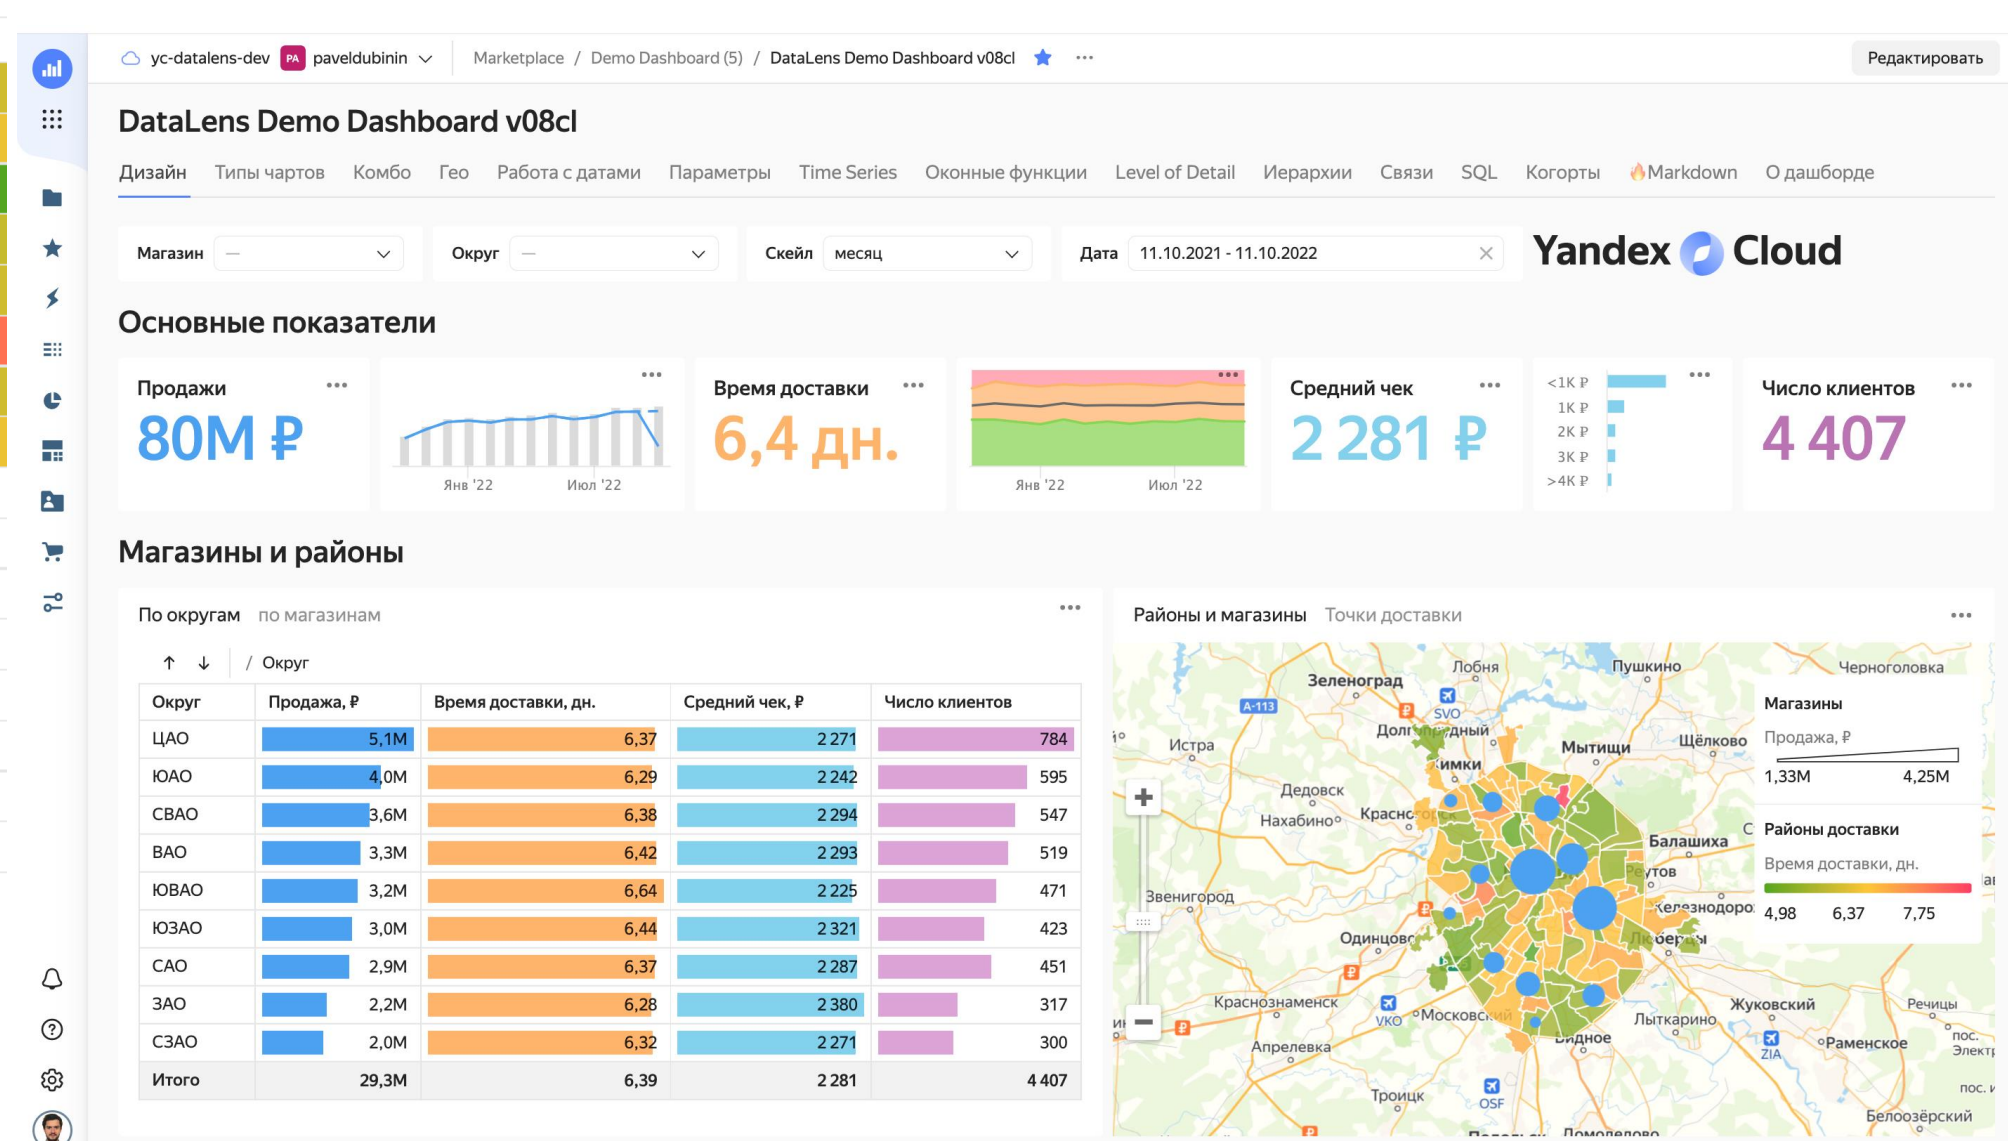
yc-datalens-dev PA paveldubinin Marketplace / Demo Dashboard (5) / DataLens Demo Dashboard v08cl ··· Редактировать

DataLens Demo Dashboard v08cl

Дизайн Типы чартов Комбо Гео Работа с датами Параметры Time Series Оконные функции Level of Detail Иерархии Связи SQL Когорты Markdown О дашборде

Магазин — Округ — Скейл месяц Дата 11.10.2021 - 11.10.2022

Yandex Cloud

Основные показатели

Продажи ···
80M ₽

Янв '22 Июл '22

Время доставки ···
6,4 дн.

Янв '22 Июл '22

Средний чек ···
2 281 ₽

<1K ₽
1K ₽
2K ₽
3K ₽
>4K ₽

Число клиентов ···
4 407

Магазины и районы

По округам по магазинам ···

↑ ↓ / Округ

| Округ | Продажа, ₽ | Время доставки, дн. | Средний чек, ₽ | Число клиентов |
|---|---|---|---|---|
| ЦАО | 5,1M | 6,37 | 2 271 | 784 |
| ЮАО | 4,0M | 6,29 | 2 242 | 595 |
| СВАО | 3,6M | 6,38 | 2 294 | 547 |
| ВАО | 3,3M | 6,42 | 2 293 | 519 |
| ЮВАО | 3,2M | 6,64 | 2 225 | 471 |
| ЮЗАО | 3,0M | 6,44 | 2 321 | 423 |
| САО | 2,9M | 6,37 | 2 287 | 451 |
| ЗАО | 2,2M | 6,28 | 2 380 | 317 |
| СЗАО | 2,0M | 6,32 | 2 271 | 300 |
| Итого | 29,3M | 6,39 | 2 281 | 4 407 |

Районы и магазины Точки доставки ···

Зеленоград Лобня Пушкино Черноголовка A-113 SVO Долгопрудный Истра Мытищи Щёлково Химки Дедовск Нахабино Красногорск Балашиха Реутов Звенигород Железнодорожный Одинцово Люберцы Краснознаменск VKO Московский Лыткарино Жуковский Речицы Видное Апрелевка ZIA Раменское Троицк OSF Белоозёрский

Магазины
Продажа, ₽
1,33M 4,25M

Районы доставки
Время доставки, дн.
4,98 6,37 7,75